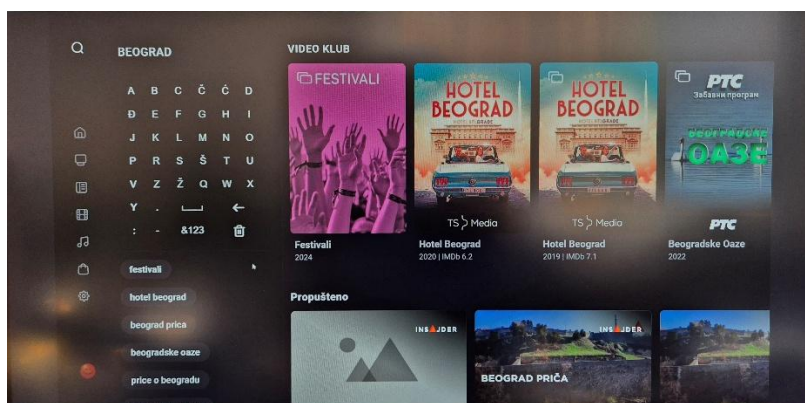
BEOGRAD

A B C Č Ć D
Đ E F G H I
J K L M N O
P R S Š T U
V Z Ž Q W X
Y . ⎵ ←
: - &123

festivali
hotel beograd
beograd prica
beogradske oaze
price o beogradu

VIDEO KLUB

FESTIVALI
Festivali
2024

HOTEL BEOGRAD
TS Media
Hotel Beograd
2020 | IMDb 6.2

HOTEL BEOGRAD
TS Media
Hotel Beograd
2019 | IMDb 7.1

РТС
Забавни програм
БЕОГРАДСКЕ ОАЗЕ
РТС
Beogradske Oaze
2022

Propušteno

INSAJDER

INSAJDER
BEOGRAD PRIČA